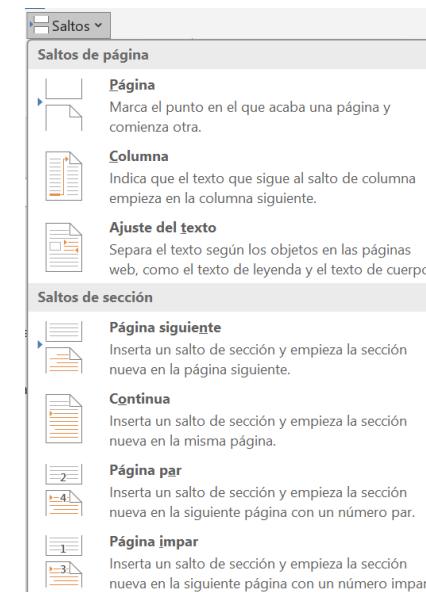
Saltos

Saltos de página

Página
Marca el punto en el que acaba una página y comienza otra.

Columna
Indica que el texto que sigue al salto de columna empieza en la columna siguiente.

Ajuste del texto
Separa el texto según los objetos en las páginas web, como el texto de leyenda y el texto de cuerpo

Saltos de sección

Página siguiente
Inserta un salto de sección y empieza la sección nueva en la página siguiente.

Continua
Inserta un salto de sección y empieza la sección nueva en la misma página.

2
4
Página par
Inserta un salto de sección y empieza la sección nueva en la siguiente página con un número par.

1
3
Página impar
Inserta un salto de sección y empieza la sección nueva en la siguiente página con un número impar